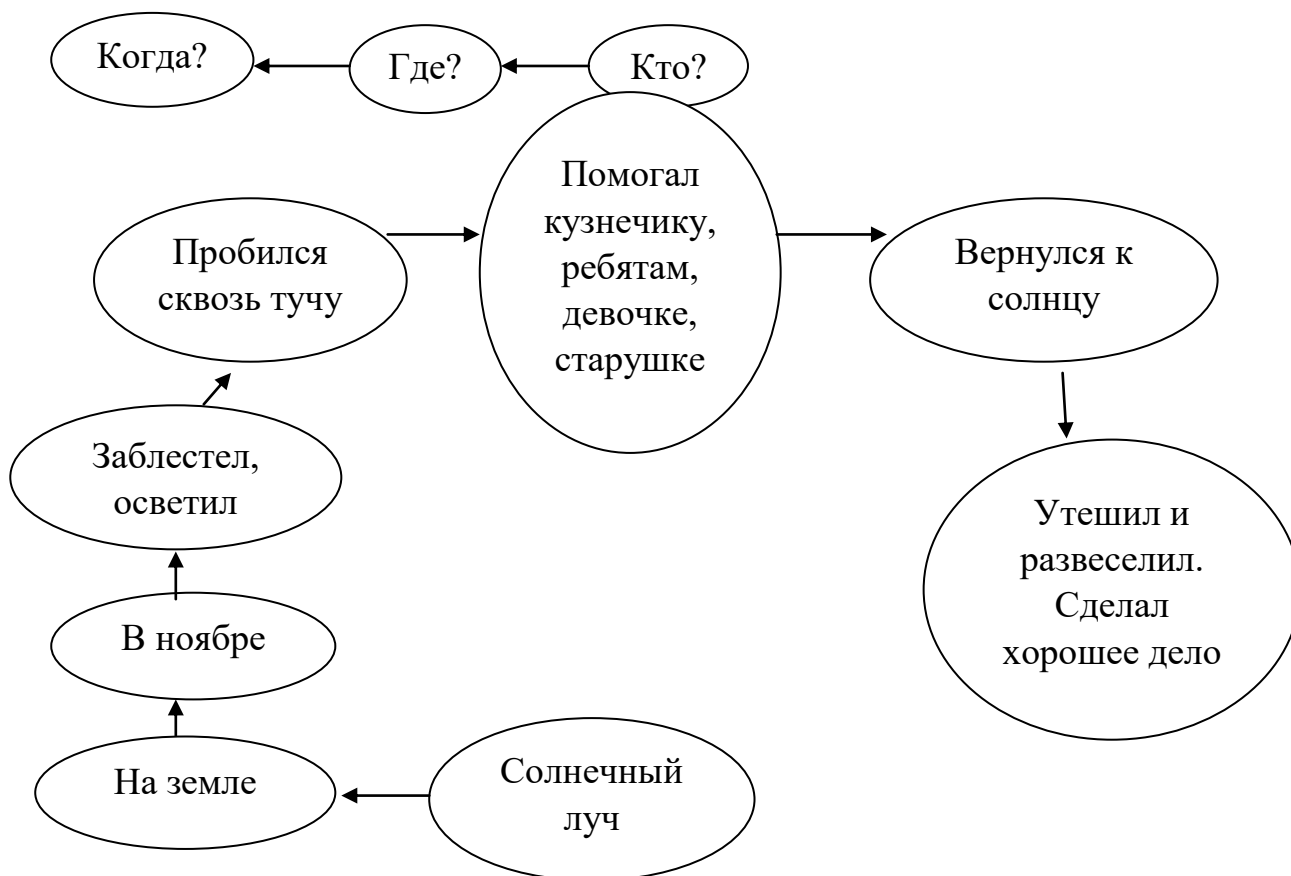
Когда?

Где?

Кто?

Пробился сквозь тучу

Помогал кузнечику, ребятам, девочке, старушке

Вернулся к солнцу

Заблестел, осветил

Утешил и развеселил. Сделал хорошее дело

В ноябре

На земле

Солнечный луч